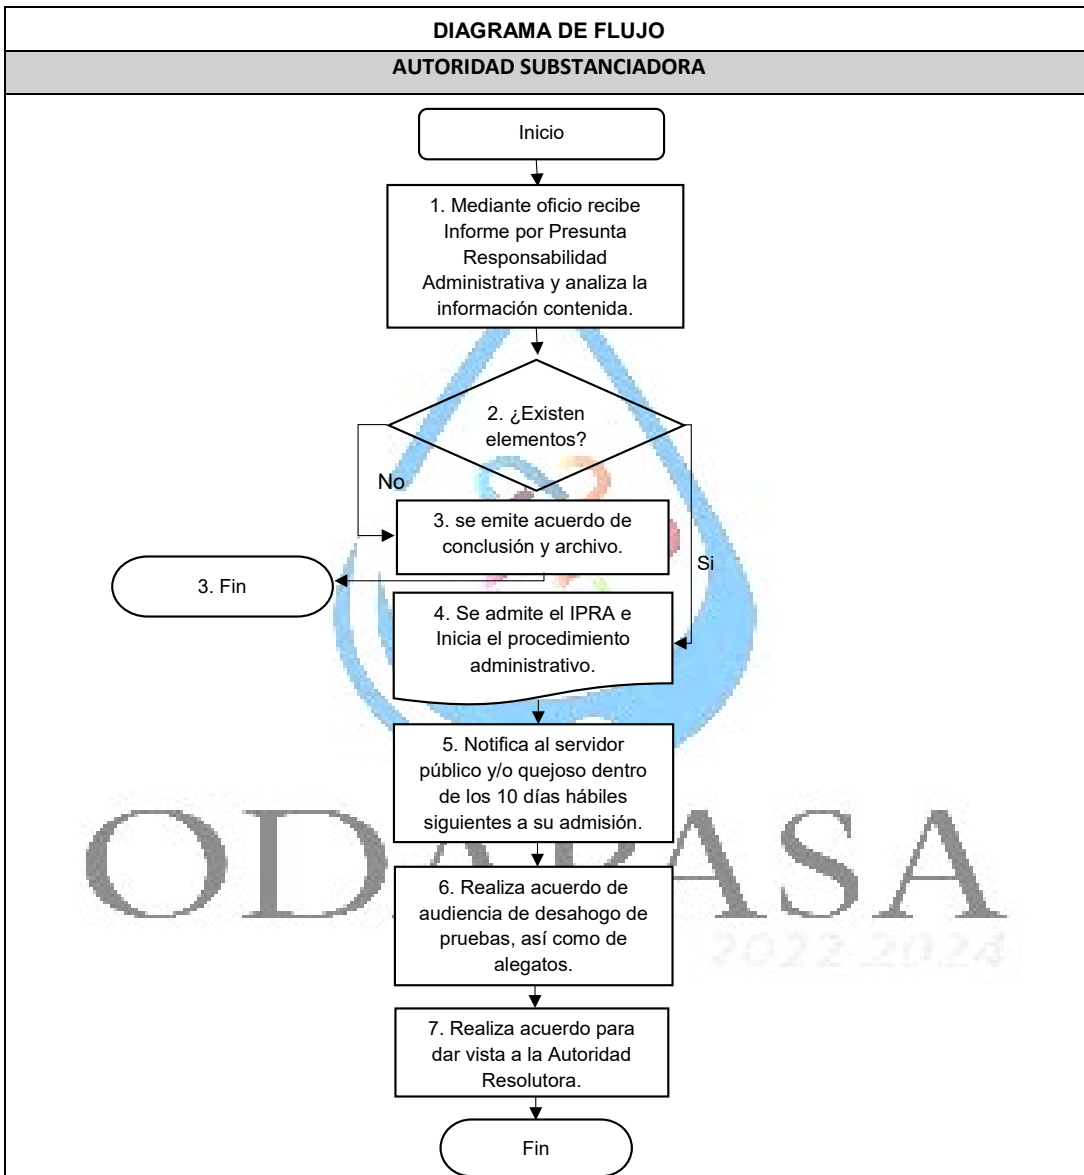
DIAGRAMA DE FLUJO

AUTORIDAD SUBSTANCIADORA

Inicio

1. Mediante oficio recibe Informe por Presunta Responsabilidad Administrativa y analiza la información contenida.

2. ¿Existen elementos?

No

Si

3. se emite acuerdo de conclusión y archivo.

3. Fin

4. Se admite el IPRA e Inicia el procedimiento administrativo.

5. Notifica al servidor público y/o quejoso dentro de los 10 días hábiles siguientes a su admisión.

6. Realiza acuerdo de audiencia de desahogo de pruebas, así como de alegatos.

7. Realiza acuerdo para dar vista a la Autoridad Resolutora.

Fin

ODAPASA

2022-2024